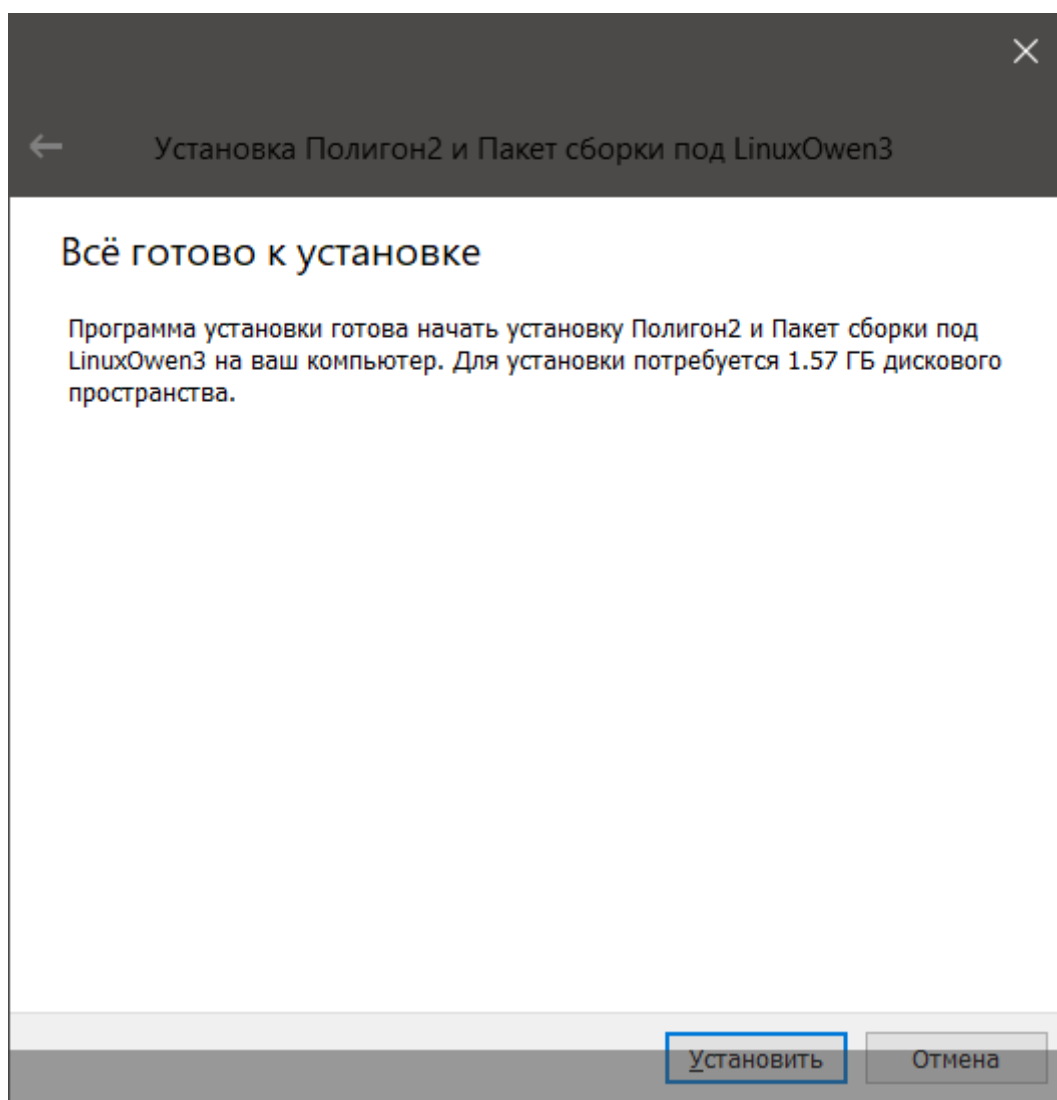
Установка Полигон2 и Пакет сборки под LinuxOwen3

Всё готово к установке

Программа установки готова начать установку Полигон2 и Пакет сборки под LinuxOwen3 на ваш компьютер. Для установки потребуется 1.57 ГБ дискового пространства.

Установить

Отмена